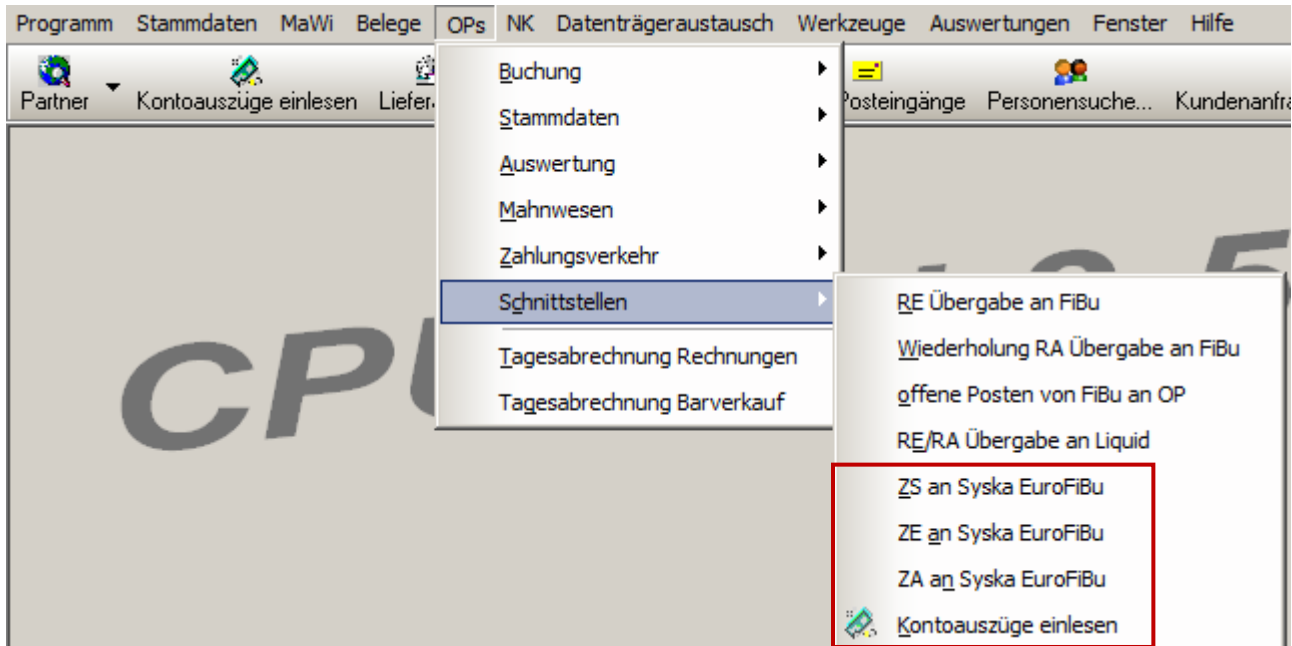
Programm Stammdaten MaWi Belege OPs NK Datenträgeraustausch Werkzeuge Auswertungen Fenster Hilfe

Partner Kontoauszüge einlesen Liefer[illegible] Posteingänge Personensuche... Kundenanfra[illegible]

Buchung
Stammdaten
Auswertung
Mahnwesen
Zahlungsverkehr
Schnittstellen
Tagesabrechnung Rechnungen
Tagesabrechnung Barverkauf

RE Übergabe an FiBu
Wiederholung RA Übergabe an FiBu
offene Posten von FiBu an OP
RE/RA Übergabe an Liquid
ZS an Syska EuroFiBu
ZE an Syska EuroFiBu
ZA an Syska EuroFiBu
Kontoauszüge einlesen

CP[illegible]